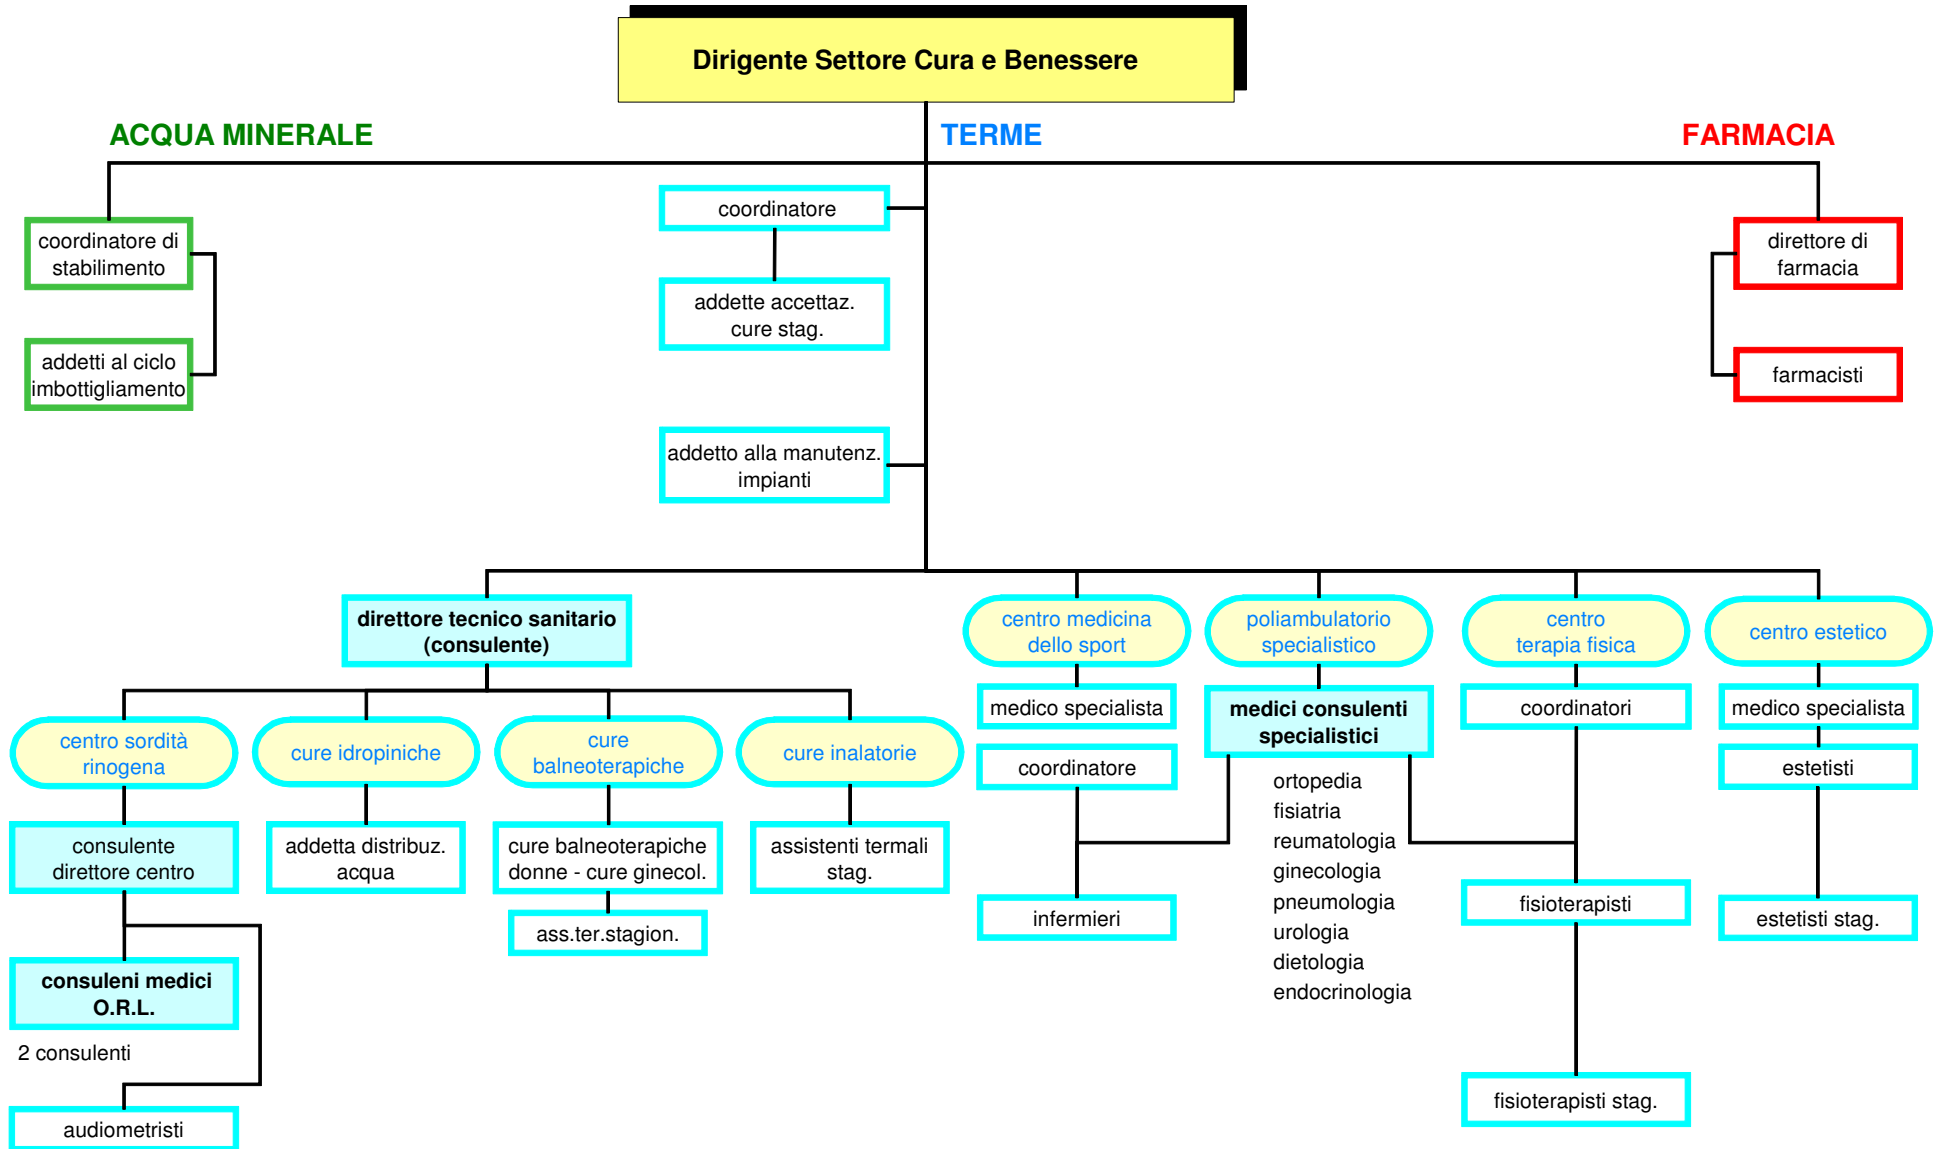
Dirigente Settore Cura e Benessere

ACQUA MINERALE

TERME

FARMACIA

coordinatore di stabilimento

addetti al ciclo imbottigliamento

coordinatore

addette accettaz. cure stag.

addetto alla manutenz. impianti

direttore di farmacia

farmacisti

direttore tecnico sanitario (consulente)

centro sordità rinogena

consulente direttore centro

consuleni medici O.R.L.

2 consulenti

audiometristi

cure idropiniche

addetta distribuz. acqua

cure balneoterapiche

cure balneoterapiche donne - cure ginecol.

ass.ter.stagion.

cure inalatorie

assistenti termali stag.

centro medicina dello sport

medico specialista

coordinatore

infermieri

poliambulatorio specialistico

medici consulenti specialistici

ortopedia
fisiatria
reumatologia
ginecologia
pneumologia
urologia
dietologia
endocrinologia

centro terapia fisica

coordinatori

fisioterapisti

fisioterapisti stag.

centro estetico

medico specialista

estetisti

estetisti stag.